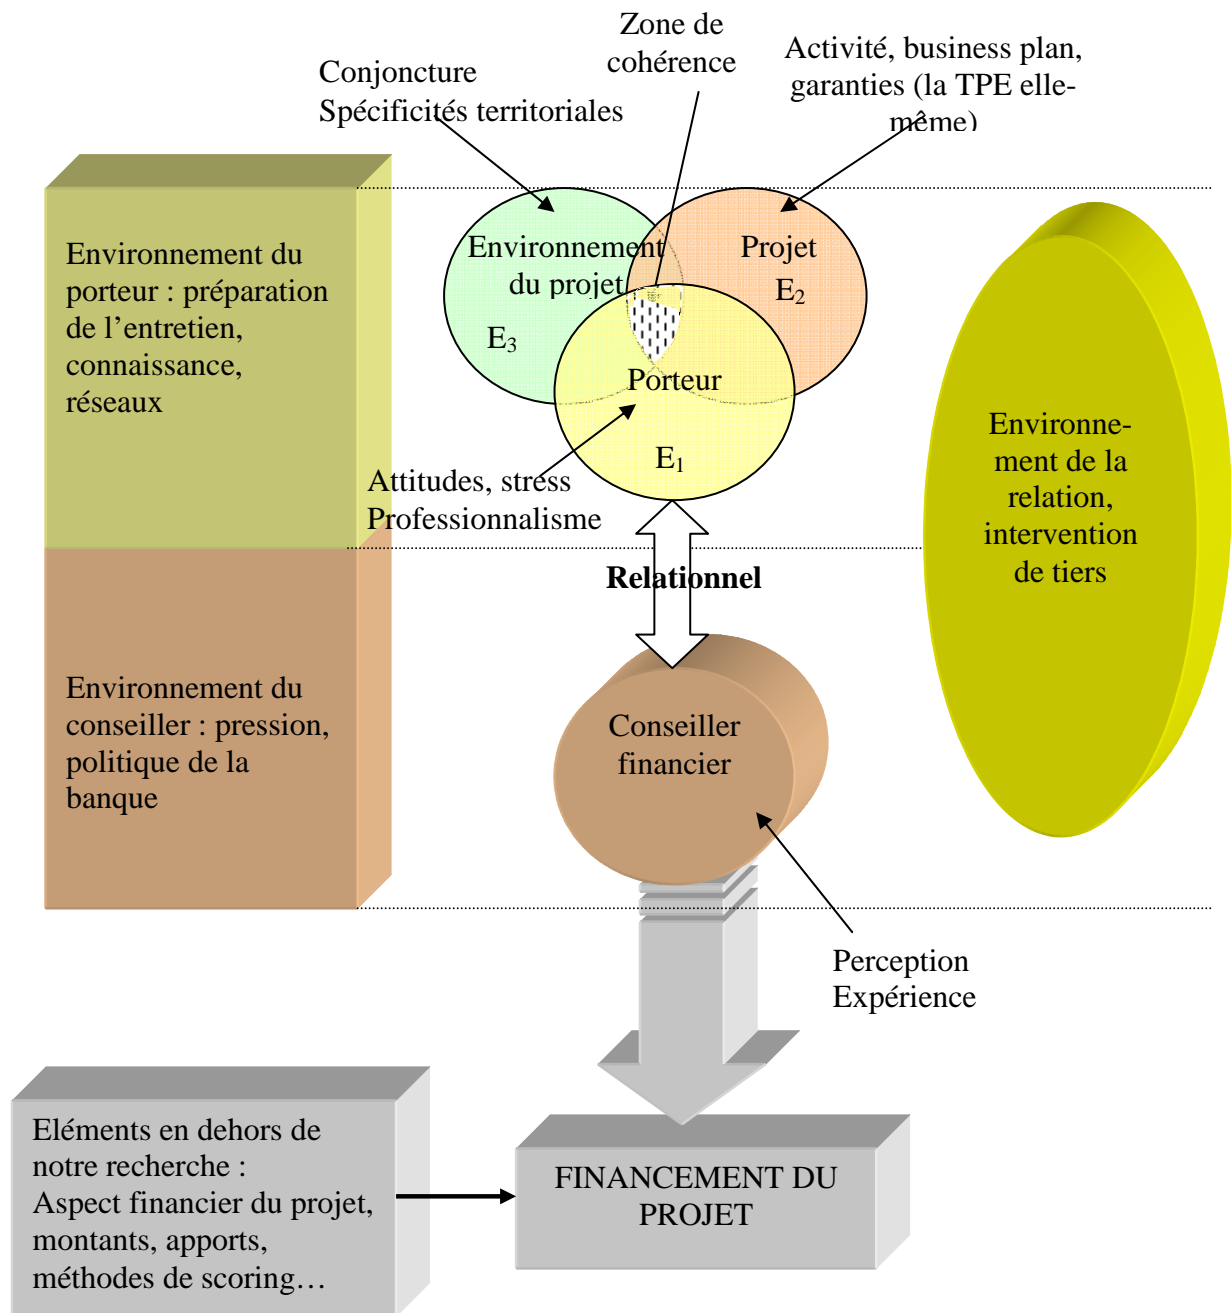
Conjoncture
Spécificités territoriales

Zone de cohérence

Activité, business plan, garanties (la TPE elle-même)

Environnement du porteur : préparation de l'entretien, connaissance, réseaux

Environnement du projet
$E_3$

Projet
$E_2$

Porteur
$E_1$

Attitudes, stress
Professionnalisme

Environnement de la relation, intervention de tiers

Relationnel

Environnement du conseiller : pression, politique de la banque

Conseiller financier

Perception
Expérience

Eléments en dehors de notre recherche :
Aspect financier du projet, montants, apports, méthodes de scoring…

FINANCEMENT DU PROJET